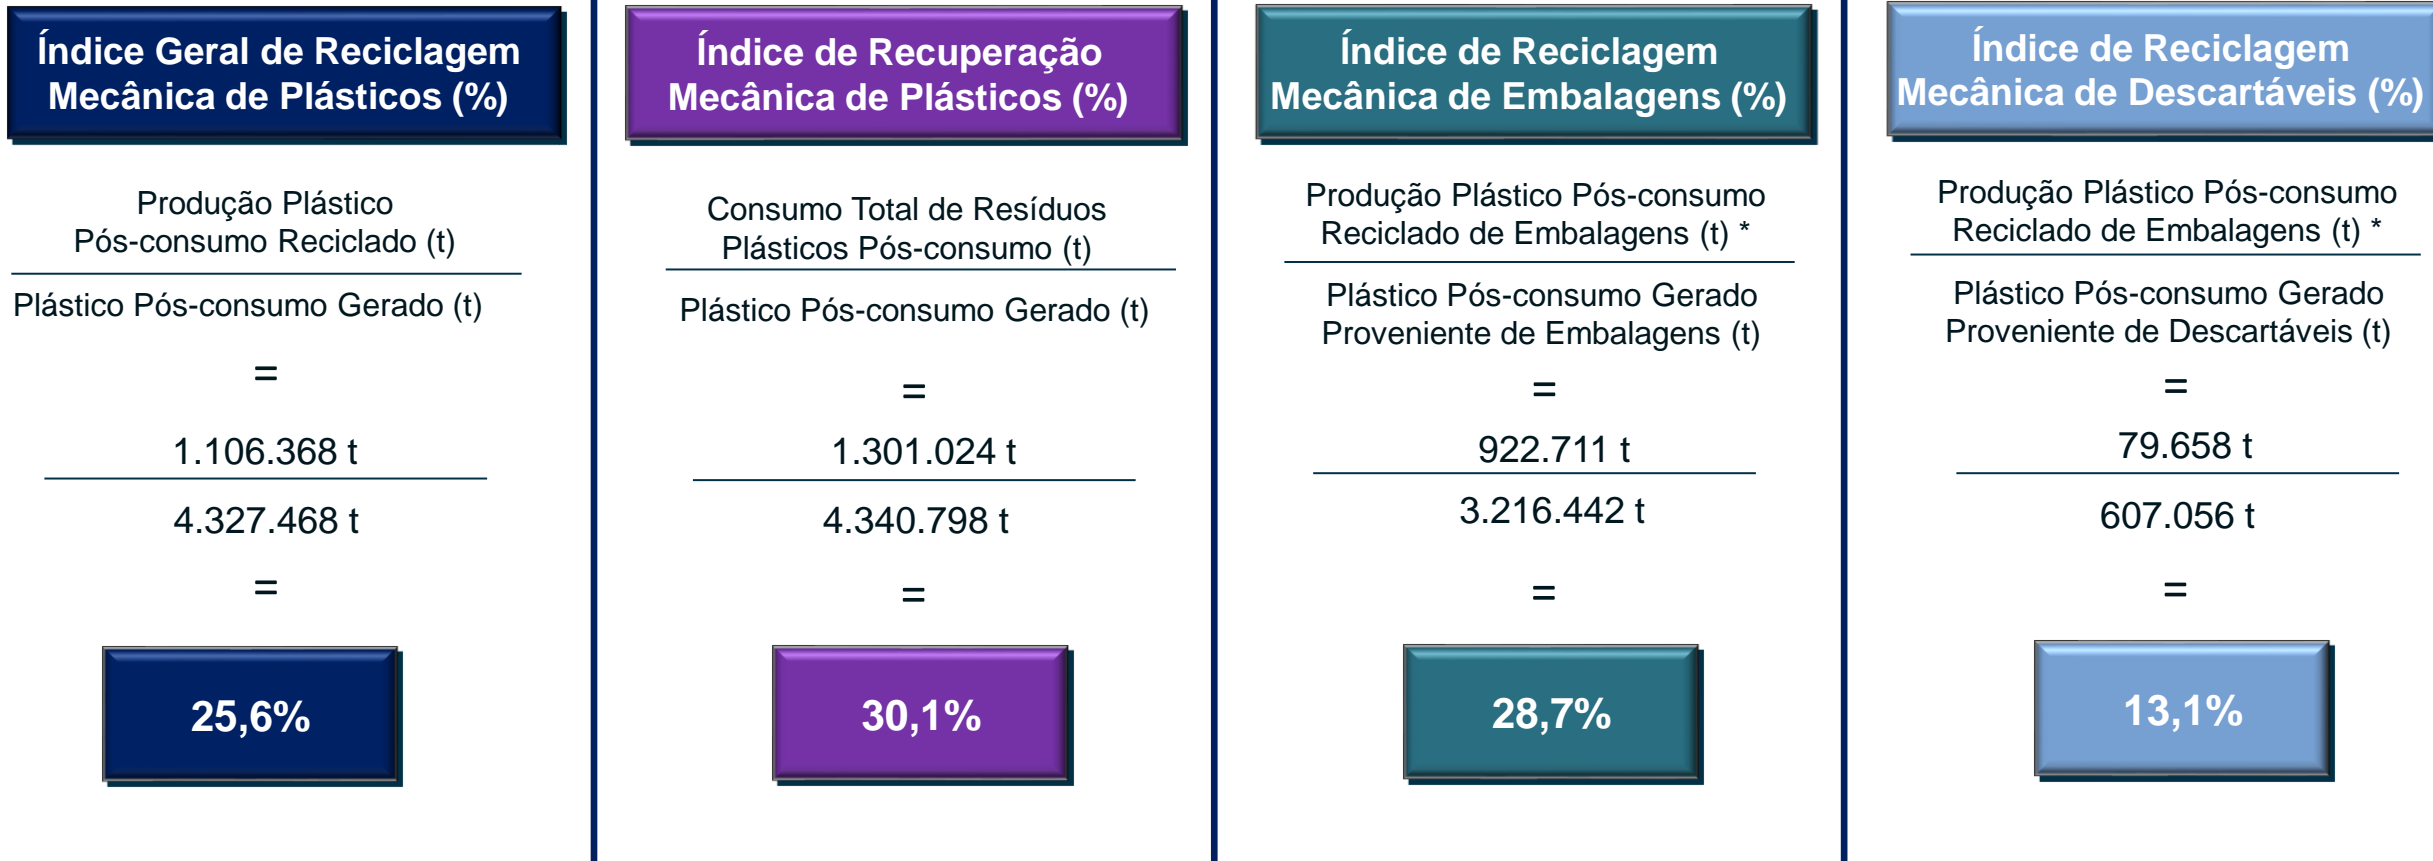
Índice Geral de Reciclagem Mecânica de Plásticos (%)

Produção Plástico Pós-consumo Reciclado (t)

Plástico Pós-consumo Gerado (t)

=

1.106.368 t

4.327.468 t

=

25,6%

Índice de Recuperação Mecânica de Plásticos (%)

Consumo Total de Resíduos Plásticos Pós-consumo (t)

Plástico Pós-consumo Gerado (t)

=

1.301.024 t

4.340.798 t

=

30,1%

Índice de Reciclagem Mecânica de Embalagens (%)

Produção Plástico Pós-consumo Reciclado de Embalagens (t) *

Plástico Pós-consumo Gerado Proveniente de Embalagens (t)

=

922.711 t

3.216.442 t

=

28,7%

Índice de Reciclagem Mecânica de Descartáveis (%)

Produção Plástico Pós-consumo Reciclado de Embalagens (t) *

Plástico Pós-consumo Gerado Proveniente de Descartáveis (t)

=

79.658 t

607.056 t

=

13,1%